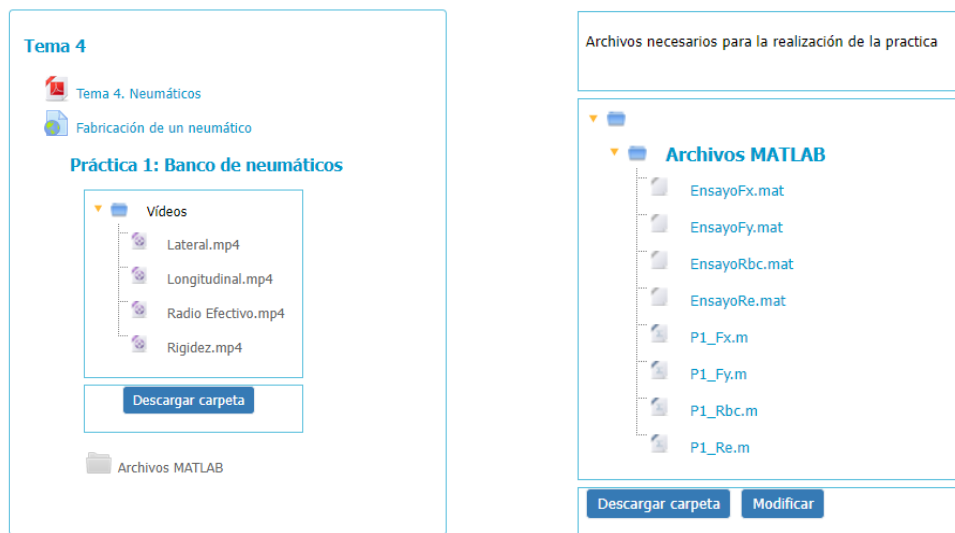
Tema 4

Tema 4. Neumáticos

Fabricación de un neumático

Práctica 1: Banco de neumáticos

Vídeos

Lateral.mp4

Longitudinal.mp4

Radio Efectivo.mp4

Rigidez.mp4

Descargar carpeta

Archivos MATLAB

Archivos necesarios para la realización de la practica

Archivos MATLAB

EnsayoFx.mat

EnsayoFy.mat

EnsayoRbc.mat

EnsayoRe.mat

P1_Fx.m

P1_Fy.m

P1_Rbc.m

P1_Re.m

Descargar carpeta

Modificar